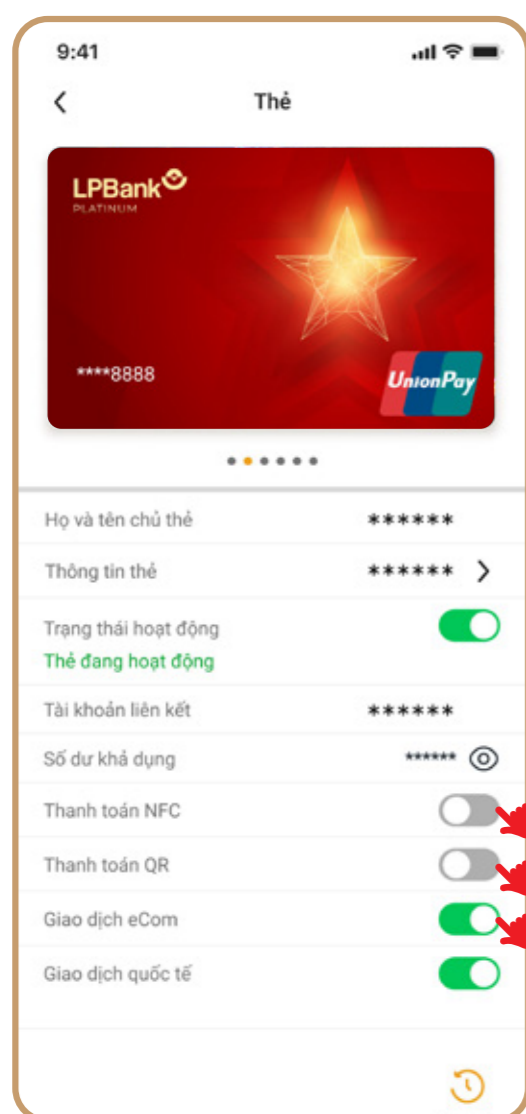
9:41

Thẻ

LPBank
PLATINUM

****8888

UnionPay

Họ và tên chủ thẻ ******

Thông tin thẻ ******

Trạng thái hoạt động
Thẻ đang hoạt động

Tài khoản liên kết ******

Số dư khả dụng ******

Thanh toán NFC

Thanh toán QR

Giao dịch eCom

Giao dịch quốc tế